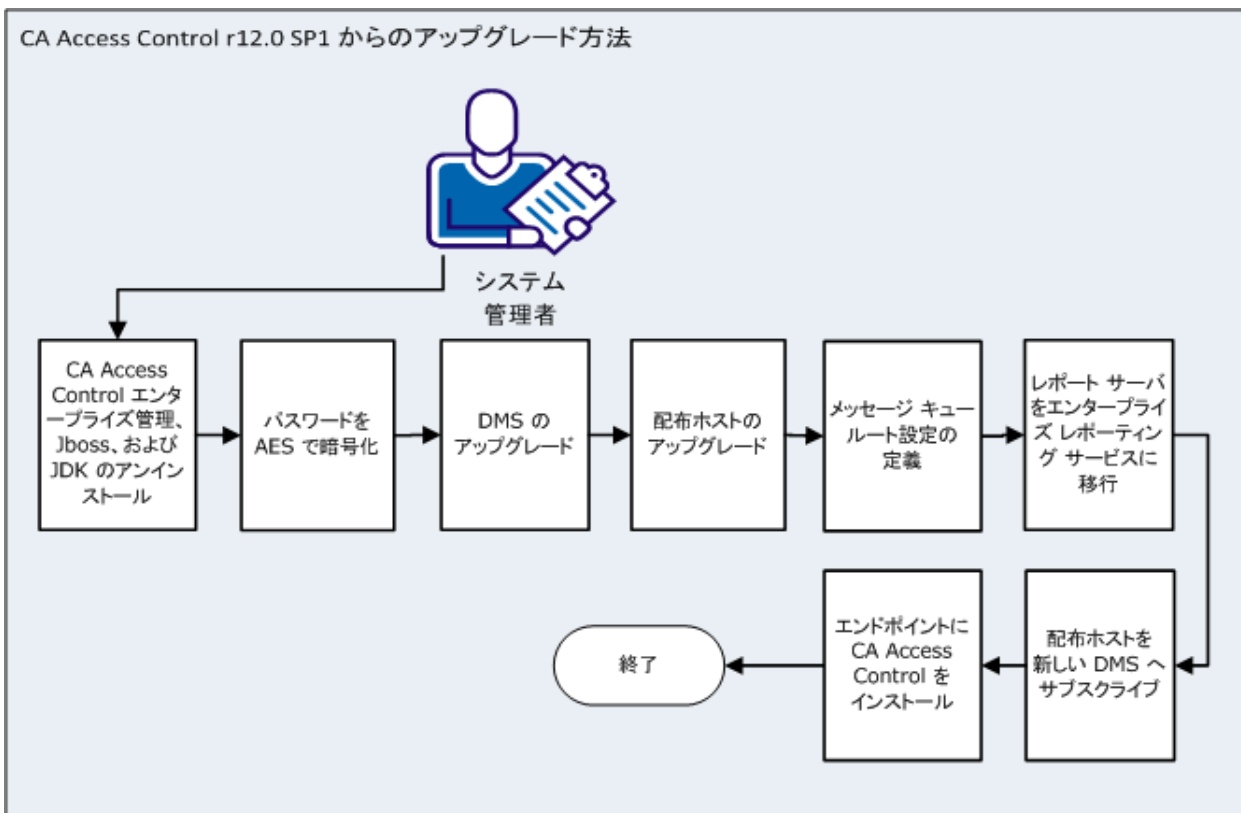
CA Access Control r12.0 SP1 からのアップグレード方法

システム管理者

CA Access Control エンタープライズ管理、Jboss、および JDK のアンインストール

パスワードを AES で暗号化

DMS のアップグレード

配布ホストのアップグレード

メッセージ キュー ルート設定の定義

レポート サーバをエンタープライズ レポーティング サービスに移行

配布ホストを新しい DMS へサブスクライブ

エンドポイントに CA Access Control をインストール

終了